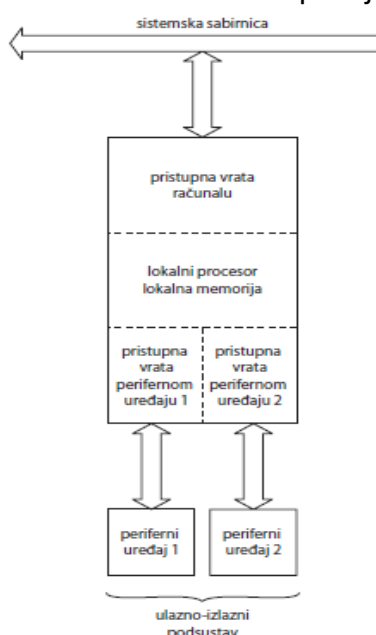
sistemska sabirnica

pristupna vrata računalu

lokalni procesor
lokalna memorija

pristupna vrata perifernom uređaju 1

pristupna vrata perifernom uređaju 2

periferni uređaj 1

periferni uređaj 2

ulazno-izlazni podsustav